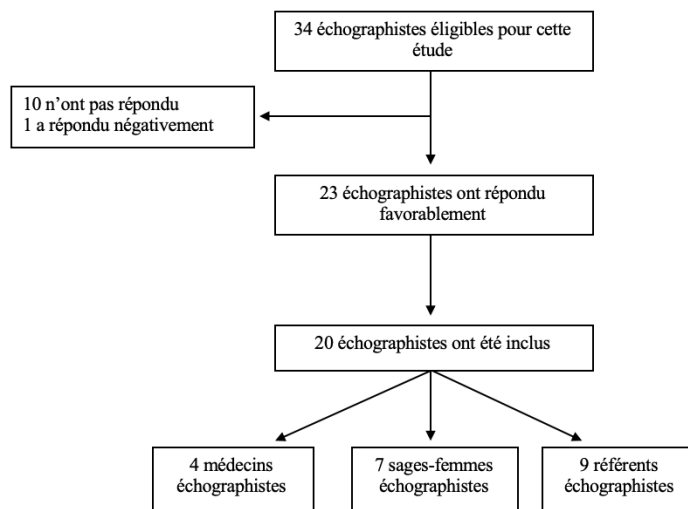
34 échographistes éligibles pour cette étude

10 n'ont pas répondu
1 a répondu négativement

23 échographistes ont répondu favorablement

20 échographistes ont été inclus

4 médecins échographistes

7 sages-femmes échographistes

9 référents échographistes